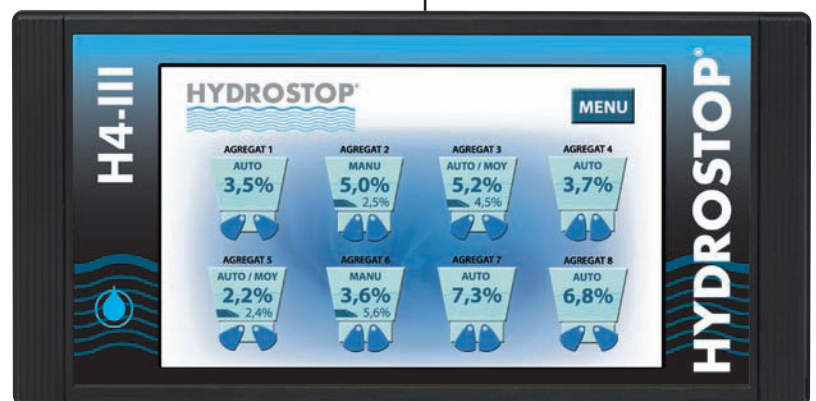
H4-III

HYDROSTOP®

MENU

AGREGAT 1
AUTO
3,5%

AGREGAT 2
MANU
5,0%
2,5%

AGREGAT 3
AUTO / MOY
5,2%
4,5%

AGREGAT 4
AUTO
3,7%

AGREGAT 5
AUTO / MOY
2,2%
2,4%

AGREGAT 6
MANU
3,6%
5,6%

AGREGAT 7
AUTO
7,3%

AGREGAT 8
AUTO
6,8%

HYDROSTOP®